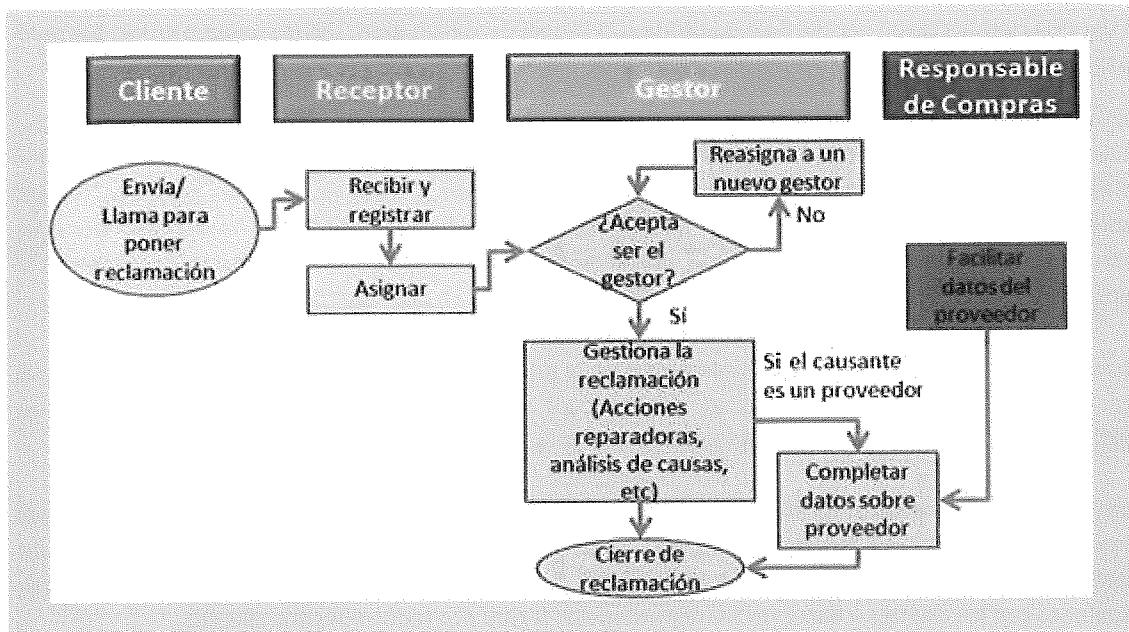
Cliente

Receptor

Gestor

Responsable de Compras

Envía/ Llama para poner reclamación

Recibir y registrar

Asignar

Reasigna a un nuevo gestor

¿Acepta ser el gestor?

No

Si

Facilitar datos del proveedor

Gestiona la reclamación (Acciones reparadoras, análisis de causas, etc)

Si el causante es un proveedor

Completar datos sobre proveedor

Cierre de reclamación